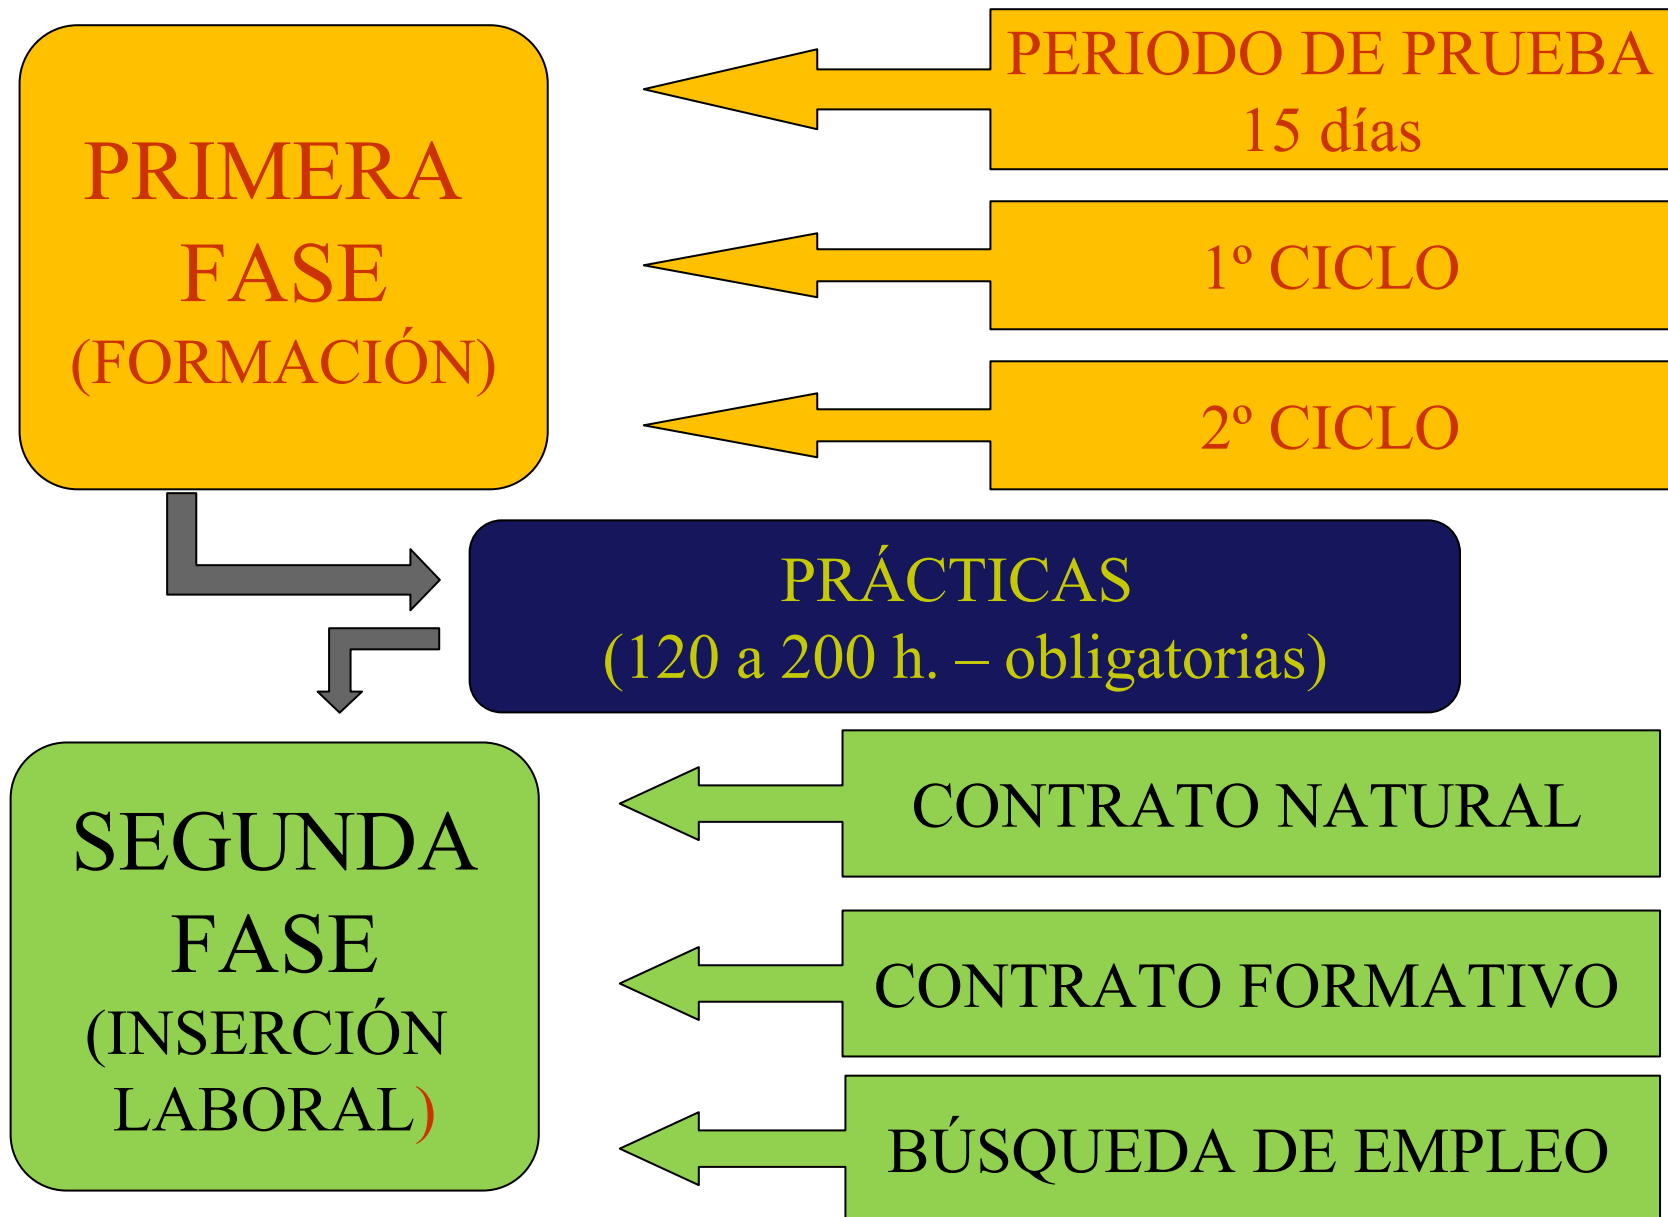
PRIMERA FASE (FORMACIÓN)

PERIODO DE PRUEBA 15 días

1º CICLO

2º CICLO

PRÁCTICAS (120 a 200 h. – obligatorias)

SEGUNDA FASE (INSERCIÓN LABORAL)

CONTRATO NATURAL

CONTRATO FORMATIVO

BÚSQUEDA DE EMPLEO